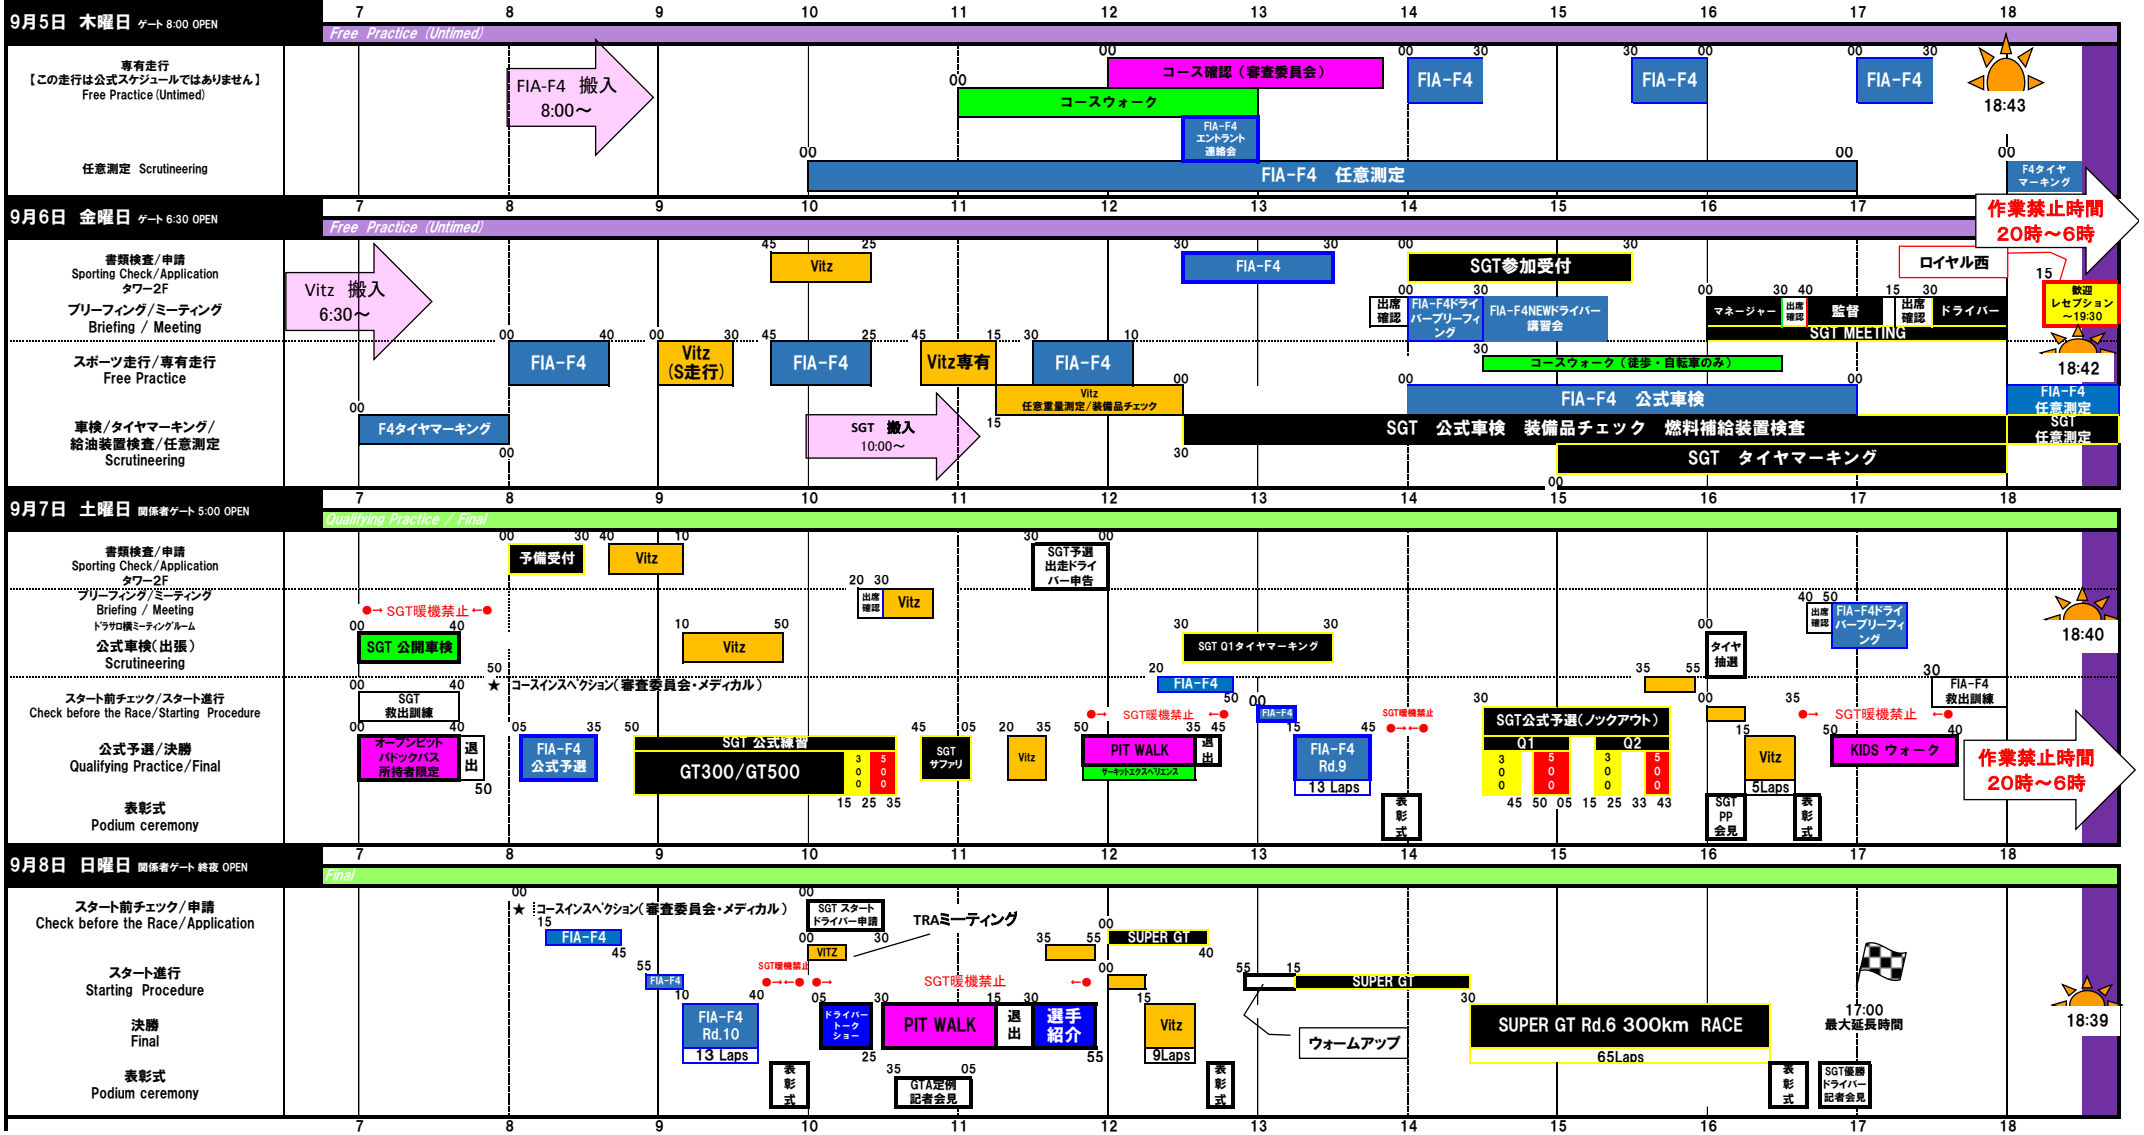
9月5日 木曜日 ゲート 8:00 OPEN

7 8 9 10 11 12 13 14 15 16 17 18

Free Practice (Untimed)

専有走行
【この走行は公式スケジュールではありません】
Free Practice (Untimed)

任意測定 Scrutineering

FIA-F4 搬入
8:00～

00 コース確認（審査委員会）
00 コースウォーク
FIA-F4 エントラント 連絡会
00 30 FIA-F4
30 00 FIA-F4
00 30 FIA-F4
18:43
00 FIA-F4 任意測定 00
00 F4タイヤ マーキング

作業禁止時間
20時～6時

9月6日 金曜日 ゲート 6:30 OPEN

7 8 9 10 11 12 13 14 15 16 17 18

Free Practice (Untimed)

書類検査/申請
Sporting Check/Application
タワー2F
ブリーフィング/ミーティング
Briefing / Meeting

スポーツ走行/専有走行
Free Practice

車検/タイヤマーキング/
給油装置検査/任意測定
Scrutineering

Vitz 搬入
6:30～

45 Vitz 25
30 FIA-F4 30
00 SGT参加受付 30
ロイヤル西
15
歓迎 レセプション ～19:30
出席確認 FIA-F4ドライバーブリーフィング
FIA-F4NEWドライバー講習会
00 30 40 15 30
マネージャー 出席確認 監督 出席確認 ドライバー
SGT MEETING
00 FIA-F4 40
00 Vitz (S走行) 30
45 FIA-F4 25
45 Vitz専有 15
30 FIA-F4 10
30 コースウォーク（徒歩・自転車のみ）
18:42
Vitz 任意重量測定/装備品チェック
00 FIA-F4 公式車検 00
FIA-F4 任意測定
00 F4タイヤマーキング 00
SGT 搬入
10:00～
15
SGT 公式車検 装備品チェック 燃料補給装置検査
SGT 任意測定
30
SGT タイヤマーキング
00

9月7日 土曜日 関係者ゲート 5:00 OPEN

7 8 9 10 11 12 13 14 15 16 17 18

Qualifying Practice / Final

書類検査/申請
Sporting Check/Application
タワー2F
ブリーフィング/ミーティング
Briefing / Meeting
ドラサロ横ミーティングルーム
公式車検(出張)
Scrutineering

スタート前チェック/スタート進行
Check before the Race/Starting Procedure

公式予選/決勝
Qualifying Practice/Final

表彰式
Podium ceremony

00 予備受付 30 40 Vitz 10
30 SGT予選 出走ドライバー申告 00
20 30 出席確認 Vitz
●→ SGT暖機禁止 ←●
00 SGT 公開車検 40
10 Vitz 50
30 SGT Q1タイヤマーキング 30
00 タイヤ抽選
40 50 出席確認 FIA-F4ドライバーブリーフィング
18:40
50 ★ コースインスペクション(審査委員会・メディカル)
20 FIA-F4 50
35 55
00 SGT 救出訓練 40
30 FIA-F4 救出訓練
00 オープンピット パドックパス所持者限定 40 退出 50
05 FIA-F4 公式予選 35
50 SGT 公式練習 GT300/GT500 3 0 0 5 0 0 15 25 35
45 SGT サファリ 05
20 Vitz 35
●→ SGT暖機禁止 ←● 50 PIT WALK サーキットエクスペリエンス 35 45 退出
00 FIA-F4
SGT暖機禁止 ●→←●
15 FIA-F4 Rd.9 13 Laps 45
表彰式
30 SGT公式予選(ノックアウト) Q1 Q2 3 0 0 5 0 0 3 0 0 5 0 0 45 50 05 15 25 33 43
00 15 Vitz 5Laps
SGT PP 会見
35 ●→ SGT暖機禁止 ←●
50 KIDS ウォーク 40
表彰式
作業禁止時間
20時～6時

9月8日 日曜日 関係者ゲート 終夜 OPEN

7 8 9 10 11 12 13 14 15 16 17 18

Final

スタート前チェック/申請
Check before the Race/Application

スタート進行
Starting Procedure

決勝
Final

表彰式
Podium ceremony

00 ★ コースインスペクション(審査委員会・メディカル)
15 FIA-F4 45
00 SGT スタートドライバー申請
TRAミーティング
00 VITZ 30
SGT暖機禁止 ●→←● ●→
55 FIA-F4 10
FIA-F4 Rd.10 13 Laps 40
表彰式
05 ドライバートークショー 25
SGT暖機禁止
30 PIT WALK 15 退出 30 選手紹介 55
35 GTA定例 記者会見 05
35 55 00 SUPER GT 40
00 15 Vitz 9Laps
表彰式
55 15 SUPER GT 30
ウォームアップ
SUPER GT Rd.6 300km RACE
65Laps
17:00
最大延長時間
表彰式
SGT優勝 ドライバー 記者会見
18:39